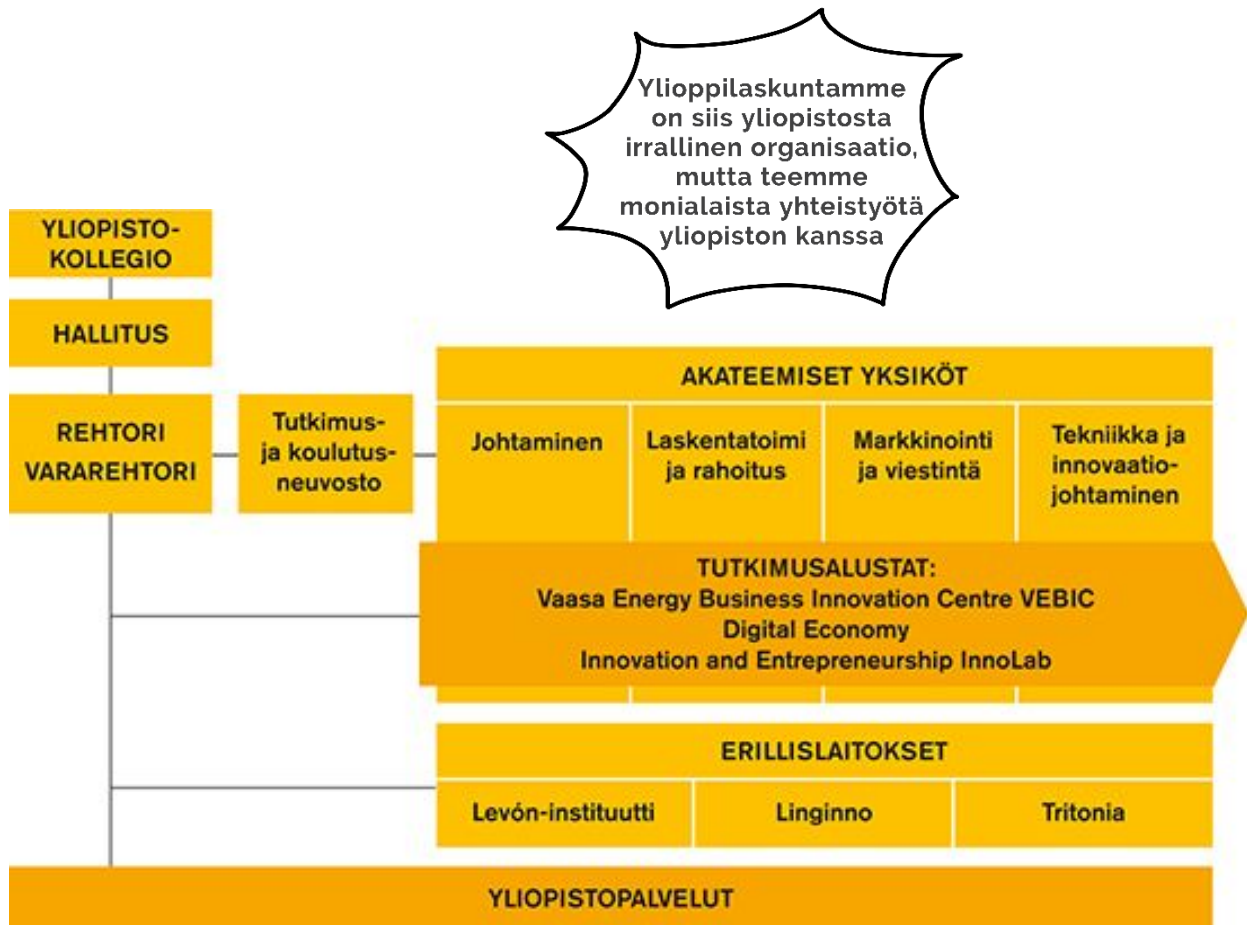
Ylioppilaskuntamme on siis yliopistosta irrallinen organisaatio, mutta teemme monialaista yhteistyötä yliopiston kanssa

YLIOPISTO-KOLLEGIO

HALLITUS

REHTORI VARAREHTORI

Tutkimus- ja koulutus-neuvosto

AKATEEMISET YKSIKÖT

Johtaminen

Laskentatoimi ja rahoitus

Markkinointi ja viestintä

Tekniikka ja innovaatio-johtaminen

TUTKIMUSALUSTAT:
Vaasa Energy Business Innovation Centre VEBIC
Digital Economy
Innovation and Entrepreneurship InnoLab

ERILLISLAITOKSET

Levón-instituutti

Linginno

Tritonia

YLIOPISTOPALVELUT